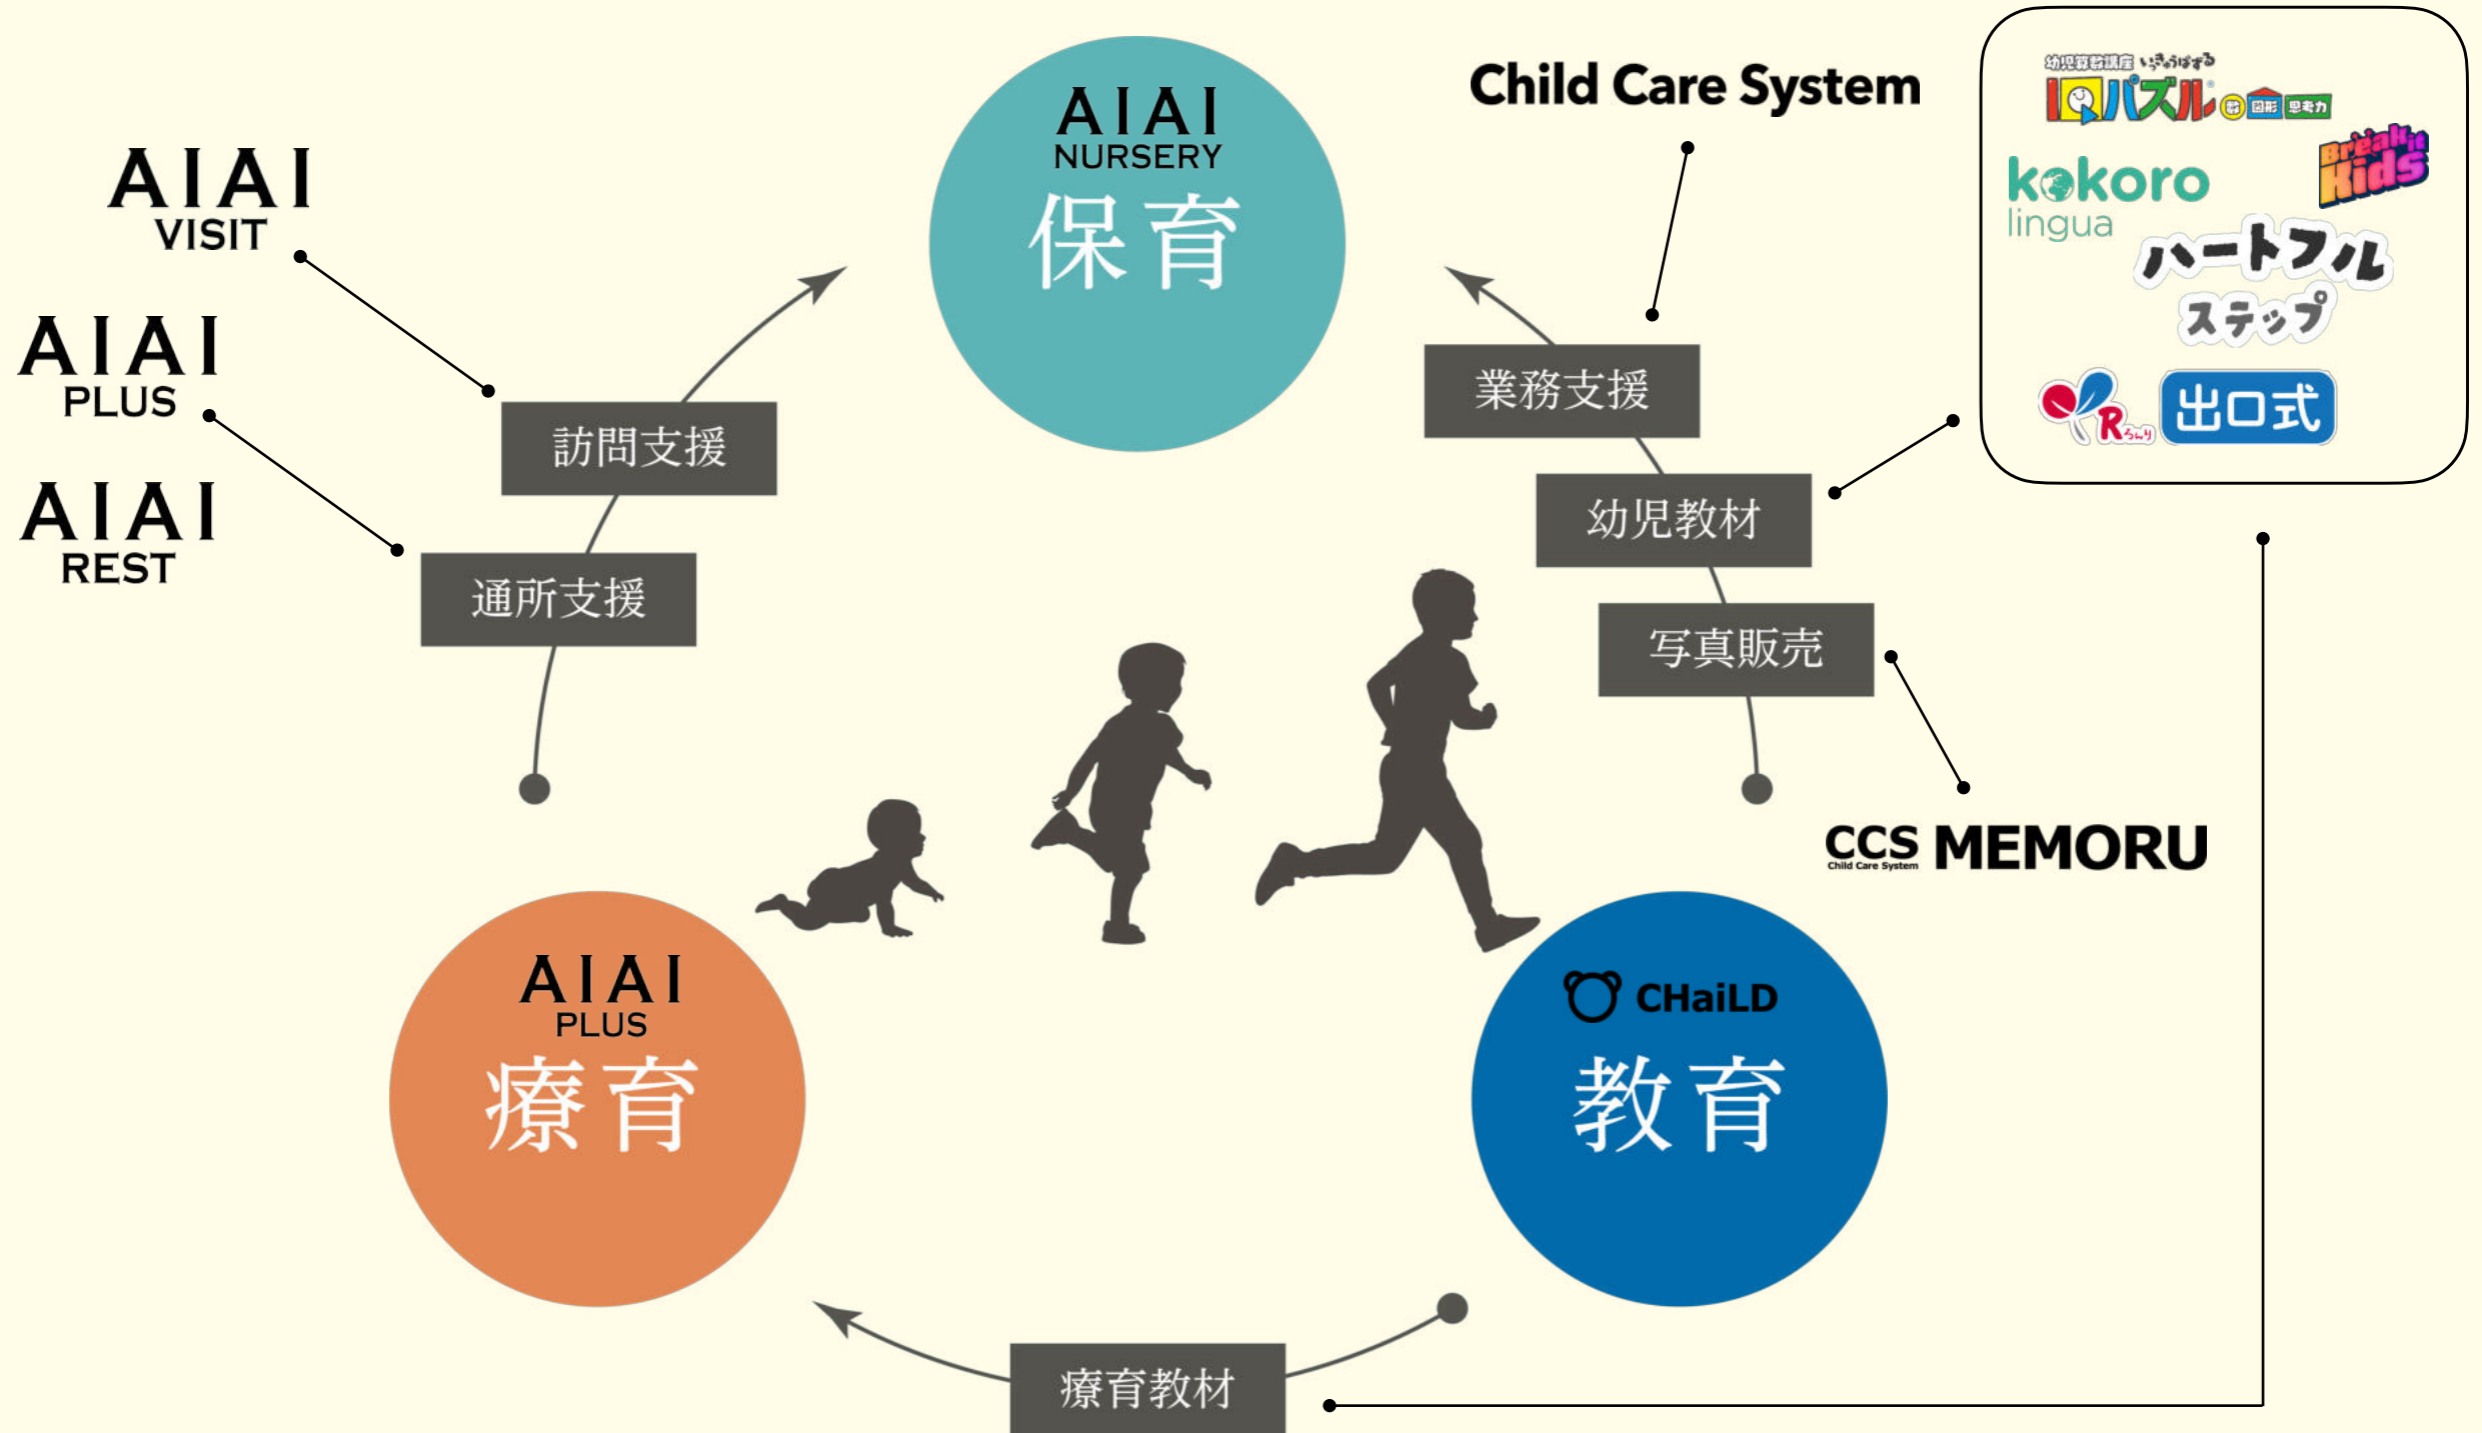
AIAI
VISIT

AIAI
PLUS

AIAI
REST

AIAI
NURSERY
保育

Child Care System

幼児教育講座 いきいきのばする
IQパズル 数 図形 思考力

kokoro
lingua

Break it Kids

ハートフル
ステップ

Rらんり

出口式

訪問支援

通所支援

業務支援

幼児教材

写真販売

CCS Child Care System MEMORU

AIAI
PLUS
療育

CHaiLD
教育

療育教材